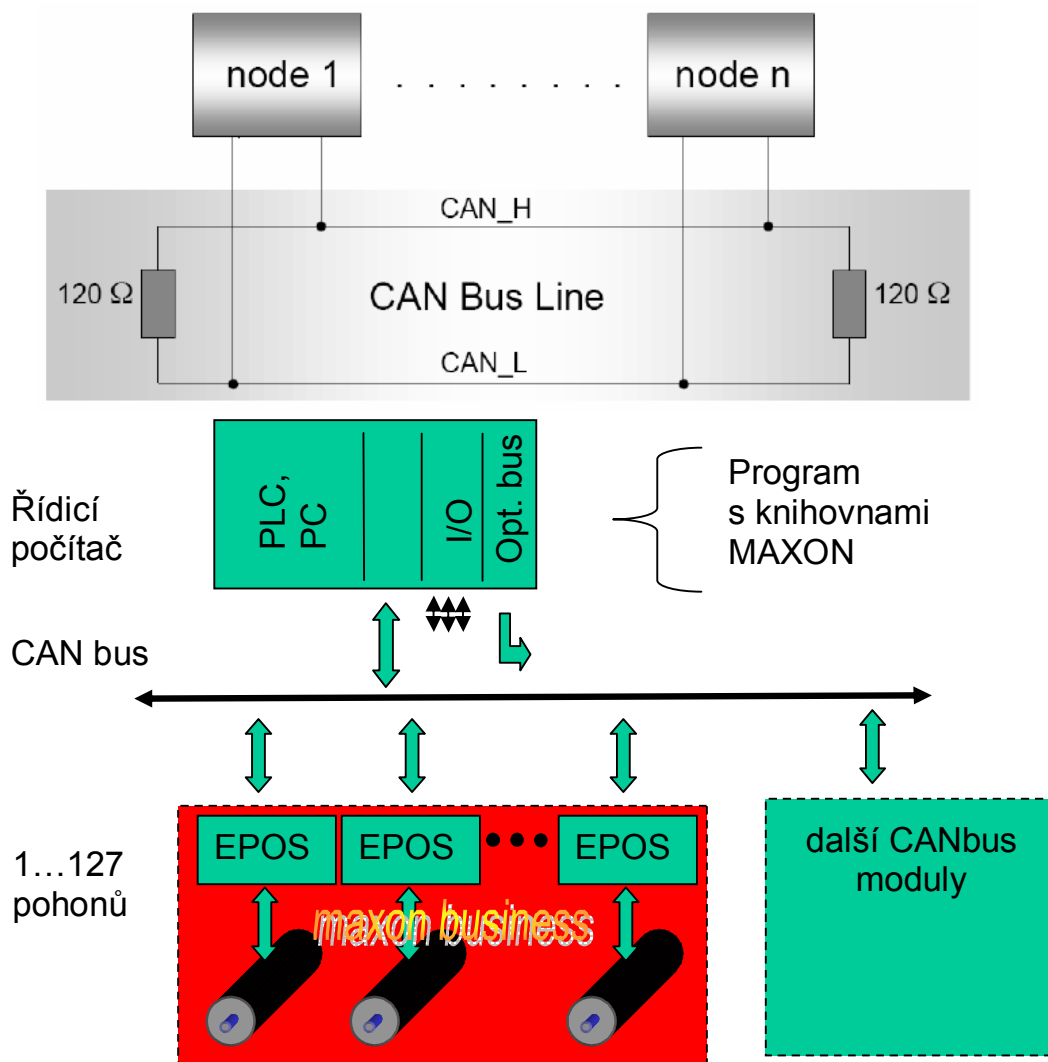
node 1

. . . . . . . .

node n

CAN_H

120 Ω

CAN Bus Line

120 Ω

CAN_L

Řídicí počítač

PLC, PC

I/O

Opt. bus

Program s knihovnami MAXON

CAN bus

1…127 pohonů

EPOS

EPOS

EPOS

maxon business

další CANbus moduly